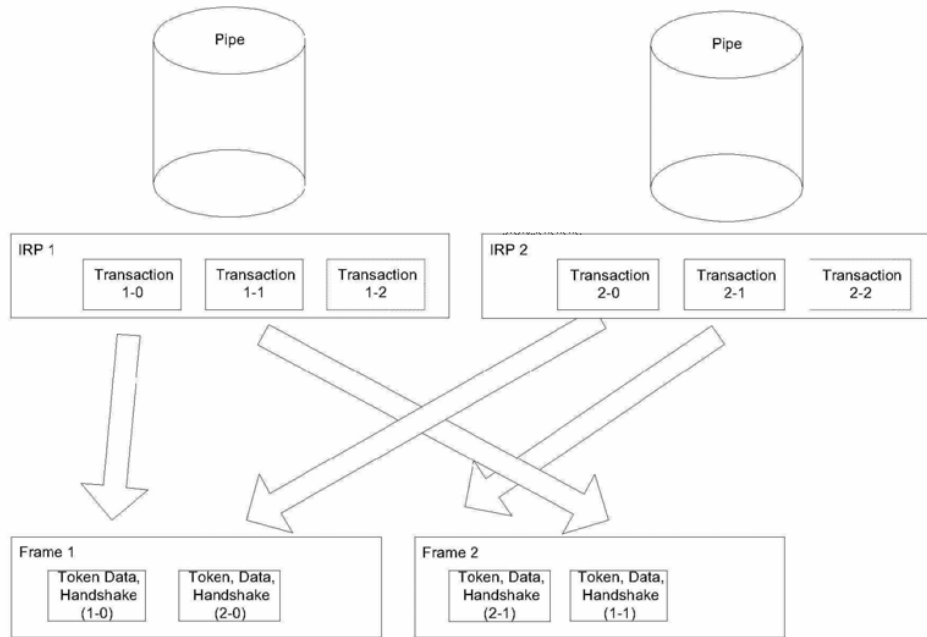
Pipe

Pipe

IRP 1

Transaction 1-0

Transaction 1-1

Transaction 1-2

IRP 2

Transaction 2-0

Transaction 2-1

Transaction 2-2

Frame 1

Token Data, Handshake (1-0)

Token, Data, Handshake (2-0)

Frame 2

Token, Data, Handshake (2-1)

Token, Data, Handshake (1-1)